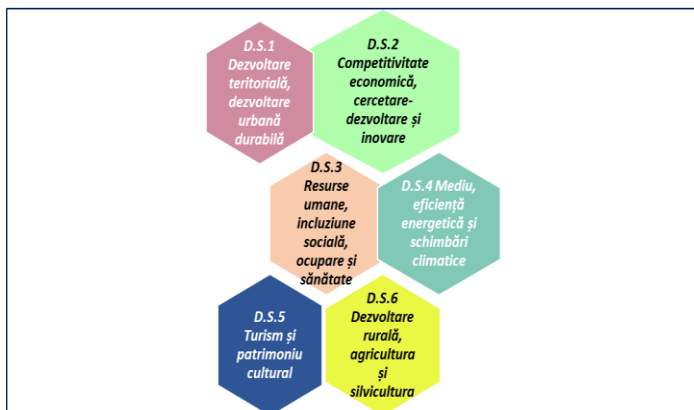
D.S.1 Dezvoltare teritorială, dezvoltare urbană durabilă

D.S.2 Competitivitate economică, cercetare-dezvoltare și inovare

D.S.3 Resurse umane, incluziune socială, ocupare și sănătate

D.S.4 Mediu, eficiență energetică și schimbări climatice

D.S.5 Turism și patrimoniu cultural

D.S.6 Dezvoltare rurală, agricultura și silvicultura